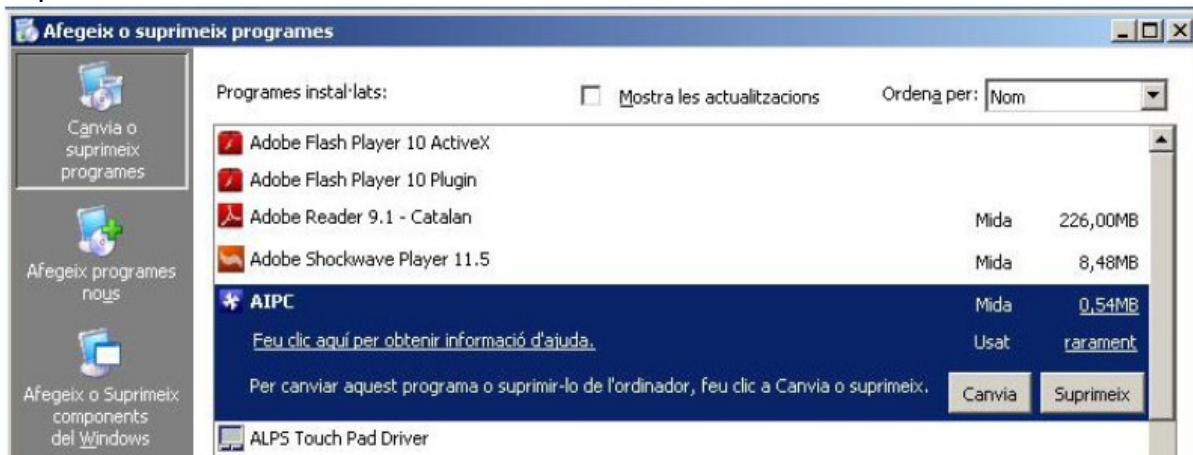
Afegeix o suprimeix programes

Canvia o suprimeix programes

Afegeix programes nous

Afegeix o Suprimeix components del Windows

Programes instal·lats:

Mostra les actualitzacions

Ordena per: Nom

Adobe Flash Player 10 ActiveX

Adobe Flash Player 10 Plugin

Adobe Reader 9.1 - Catalan | Mida | 226,00MB

Adobe Shockwave Player 11.5 | Mida | 8,48MB

AIPC | Mida | 0,54MB

Feu clic aquí per obtenir informació d'ajuda. | Usat | rarament

Per canviar aquest programa o suprimir-lo de l'ordinador, feu clic a Canvia o suprimeix.

Canvia

Suprimeix

ALPS Touch Pad Driver